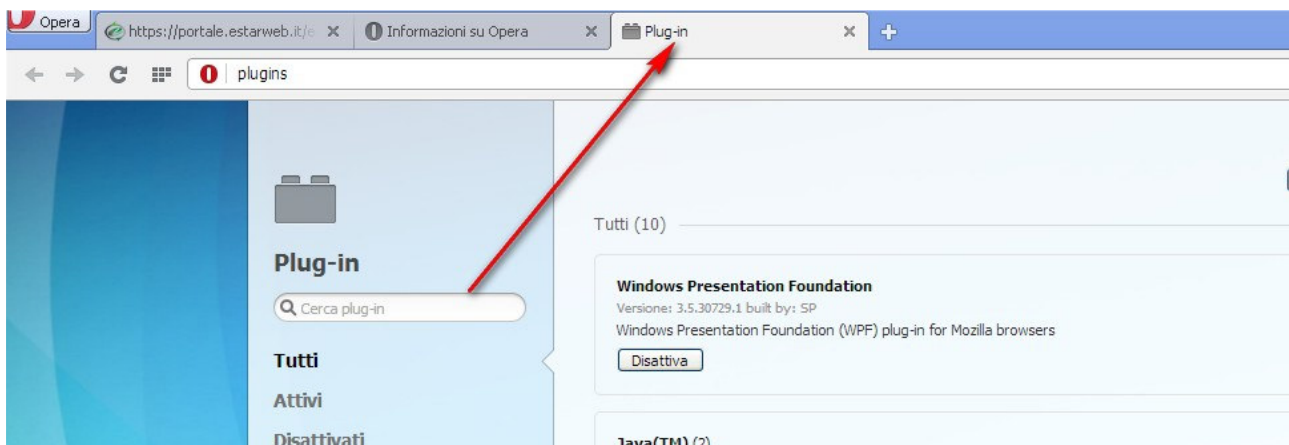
Opera
https://portale.estarweb.it/e
Informazioni su Opera
Plug-in
plugins

Plug-in
Cerca plug-in
Tutti
Attivi
Disattivati

Tutti (10)

Windows Presentation Foundation
Versione: 3.5.30729.1 built by: SP
Windows Presentation Foundation (WPF) plug-in for Mozilla browsers
Disattiva

Java(TM) (2)